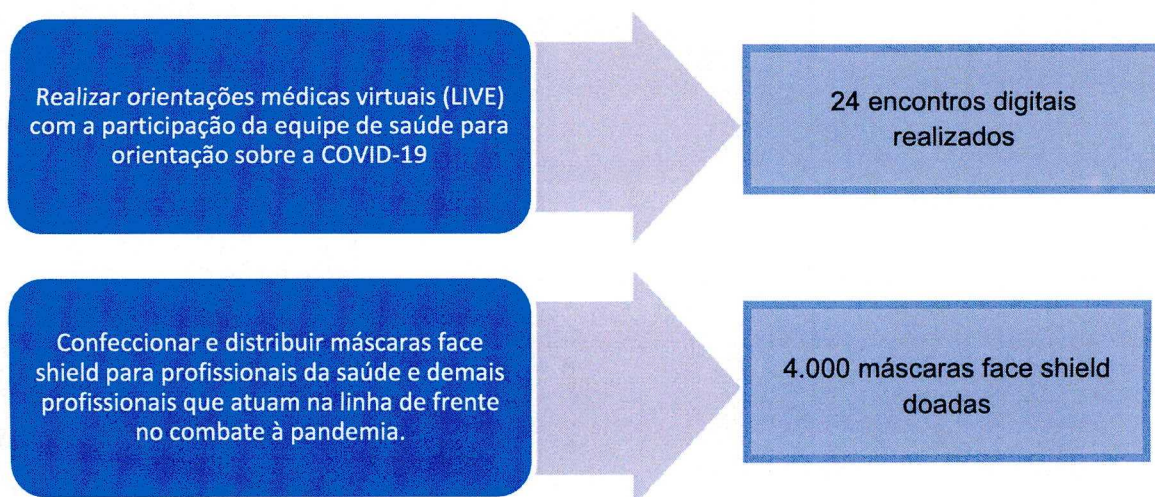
Realizar orientações médicas virtuais (LIVE) com a participação da equipe de saúde para orientação sobre a COVID-19

24 encontros digitais realizados

Confeccionar e distribuir máscaras face shield para profissionais da saúde e demais profissionais que atuam na linha de frente no combate à pandemia.

4.000 máscaras face shield doadas